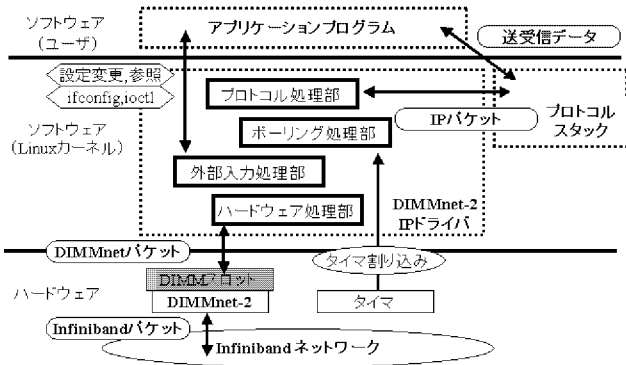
ソフトウェア
（ユーザ）

アプリケーションプログラム

送受信データ

設定変更,参照

ifconfig,ioctl

ソフトウェア
（Linuxカーネル）

プロトコル処理部

ポーリング処理部

IPパケット

プロトコル
スタック

外部入力処理部

ハードウェア処理部

DIMMnet-2
IPドライバ

DIMMnetパケット

タイマ割り込み

ハードウェア

DIMMスロット

DIMMnet-2

タイマ

Infinibandパケット

Infinibandネットワーク